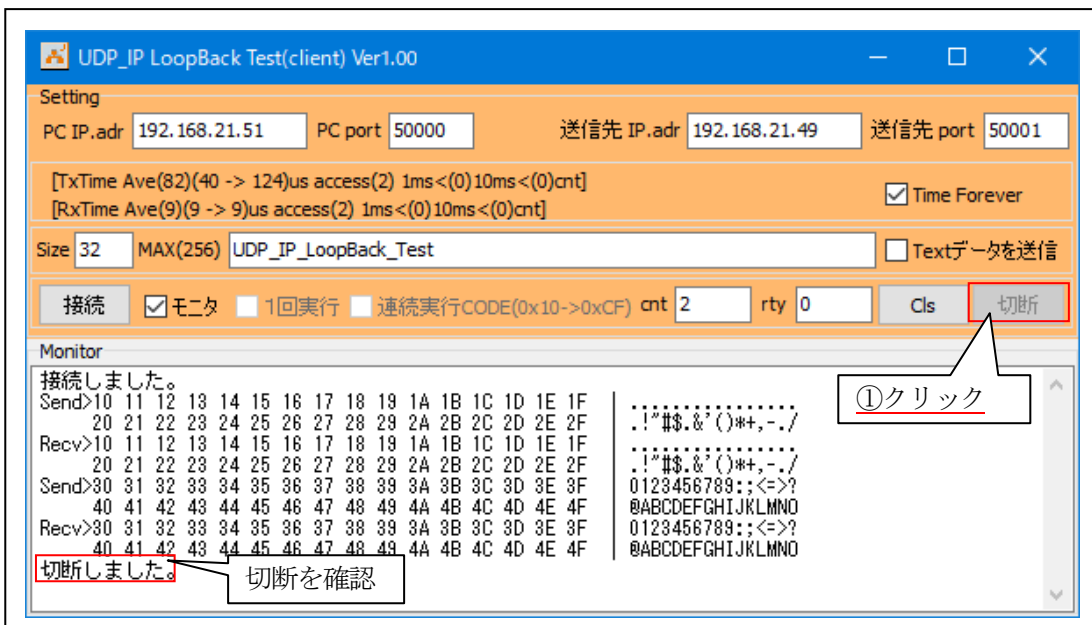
UDP_IP LoopBack Test(client) Ver1.00

Setting

PC IP.adr 192.168.21.51 PC port 50000 送信先 IP.adr 192.168.21.49 送信先 port 50001

[TxTime Ave(82)(40 -> 124)us access(2) 1ms<(0)10ms<(0)cnt]
[RxTime Ave(9)(9 -> 9)us access(2) 1ms<(0)10ms<(0)cnt]

Time Forever

Size 32 MAX(256) UDP_IP_LoopBack_Test Textデータを送信

接続 モニタ 1回実行 連続実行CODE(0x10->0xCF) cnt 2 rty 0 Cls 切断

Monitor

接続しました。
Send>10 11 12 13 14 15 16 17 18 19 1A 1B 1C 1D 1E 1F | ................
20 21 22 23 24 25 26 27 28 29 2A 2B 2C 2D 2E 2F | .!"#$.&'()*+,-./
Recv>10 11 12 13 14 15 16 17 18 19 1A 1B 1C 1D 1E 1F | ................
20 21 22 23 24 25 26 27 28 29 2A 2B 2C 2D 2E 2F | .!"#$.&'()*+,-./
Send>30 31 32 33 34 35 36 37 38 39 3A 3B 3C 3D 3E 3F | 0123456789:;<=>?
40 41 42 43 44 45 46 47 48 49 4A 4B 4C 4D 4E 4F | @ABCDEFGHIJKLMNO
Recv>30 31 32 33 34 35 36 37 38 39 3A 3B 3C 3D 3E 3F | 0123456789:;<=>?
40 41 42 43 44 45 46 47 48 49 4A 4B 4C 4D 4E 4F | @ABCDEFGHIJKLMNO
切断しました。

①クリック

切断を確認